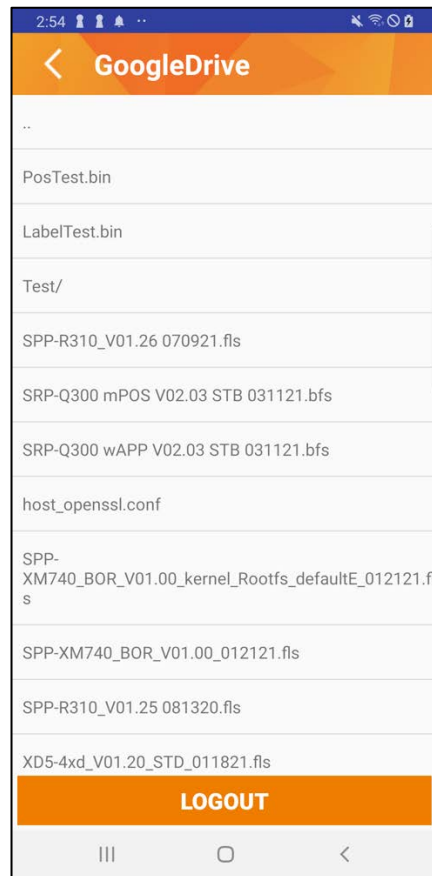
2:54

GoogleDrive

..

PosTest.bin

LabelTest.bin

Test/

SPP-R310_V01.26 070921.fls

SRP-Q300 mPOS V02.03 STB 031121.bfs

SRP-Q300 wAPP V02.03 STB 031121.bfs

host_openssl.conf

SPP-XM740_BOR_V01.00_kernel_Rootfs_defaultE_012121.fls

SPP-XM740_BOR_V01.00_012121.fls

SPP-R310_V01.25 081320.fls

XD5-4xd_V01.20_STD_011821.fls

LOGOUT